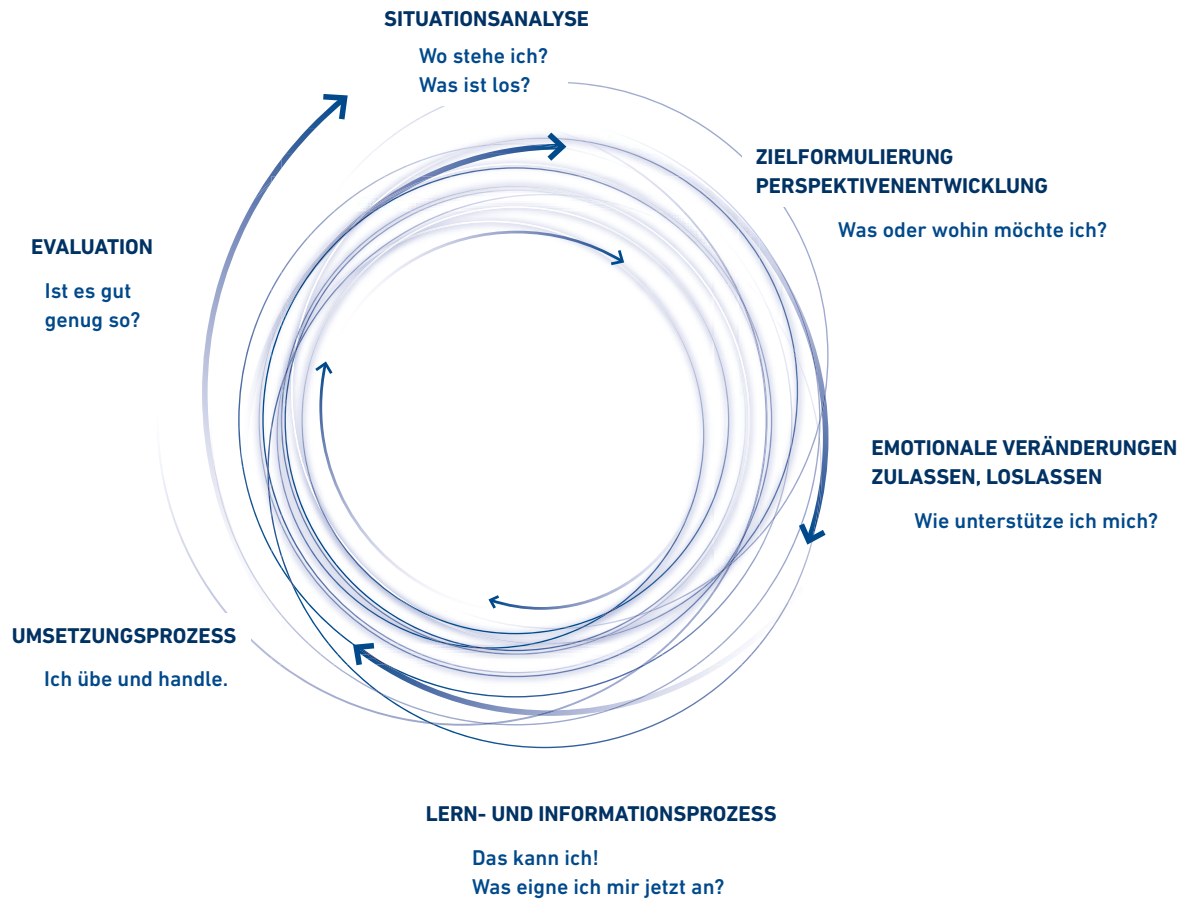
SITUATIONSANALYSE

Wo stehe ich?
Was ist los?

ZIELFORMULIERUNG
PERSPEKTIVENENTWICKLUNG

Was oder wohin möchte ich?

EMOTIONALE VERÄNDERUNGEN
ZULASSEN, LOSLASSEN

Wie unterstütze ich mich?

LERN- UND INFORMATIONSPROZESS

Das kann ich!
Was eigne ich mir jetzt an?

UMSETZUNGSPROZESS

Ich übe und handle.

EVALUATION

Ist es gut
genug so?